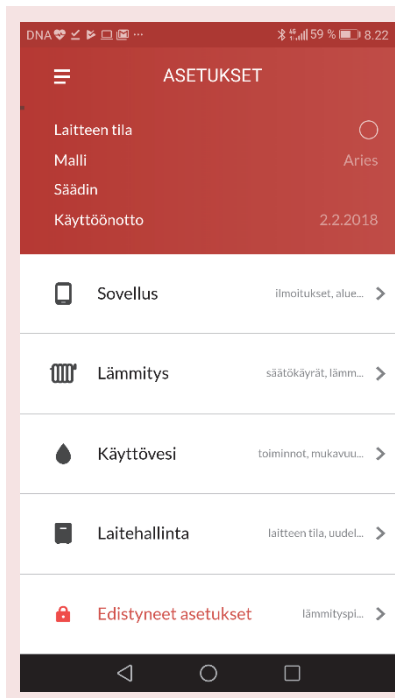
DNA ··· 59 % 8.22

ASETUKSET

Laitteen tila
Malli Aries
Säädin
Käyttöönotto 2.2.2018

Sovellus ilmoitukset, alue...

Lämmitys säätökäyrät, lämm...

Käyttövesi toiminnot, mukavuu...

Laitehallinta laitteen tila, uudel...

Edistyneet asetukset lämmityspi...